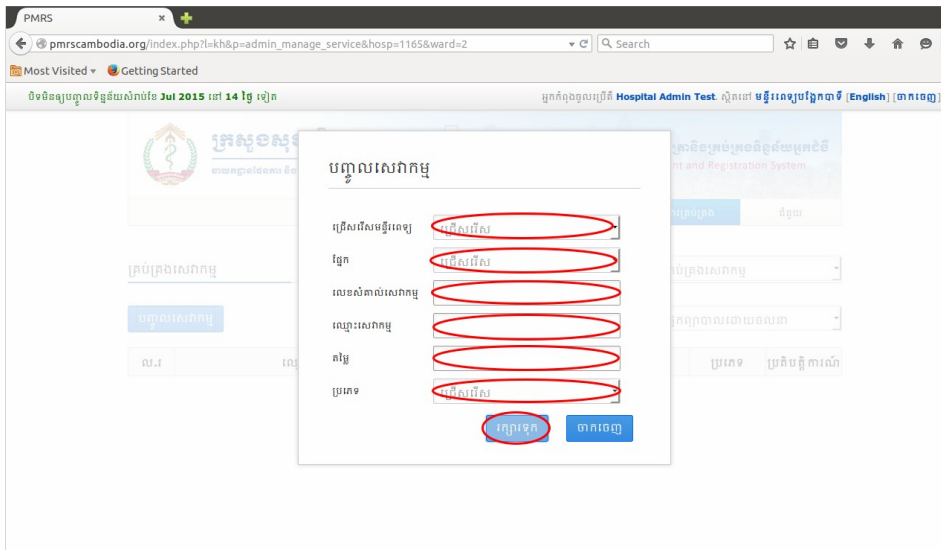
PMRS

pmrscambodia.org/index.php?l=kh&p=admin_manage_service&hosp=1165&ward=2

Search

Most Visited Getting Started

បិទមិនឲ្យបញ្ចូលទិន្នន័យសំរាប់ខែ Jul 2015 នៅ 14 ថ្ងៃ ទៀត

អ្នកកំពុងចូលប្រើពី Hospital Admin Test. ស្ថិតនៅ មន្ទីរពេទ្យបង្អែកជាតិ [English] [ចាកចេញ]

ក្រសួងសុខាភិបាល

ប្រព័ន្ធគ្រប់គ្រងទិន្នន័យអ្នកជំងឺ

nt and Registration System

គ្រប់គ្រង

ជំនួយ

គ្រប់គ្រងសេវាកម្ម

បញ្ចូលសេវាកម្ម

ល.រ

ប្រភេទ

ប្រតិបត្តិការណ៍

បញ្ចូលសេវាកម្ម

ជ្រើសរើសមន្ទីរពេទ្យ ជ្រើសរើស

ផ្នែក ជ្រើសរើស

លេខសំគាល់សេវាកម្ម

ឈ្មោះសេវាកម្ម

តម្លៃ

ប្រភេទ ជ្រើសរើស

រក្សាទុក ចាកចេញ